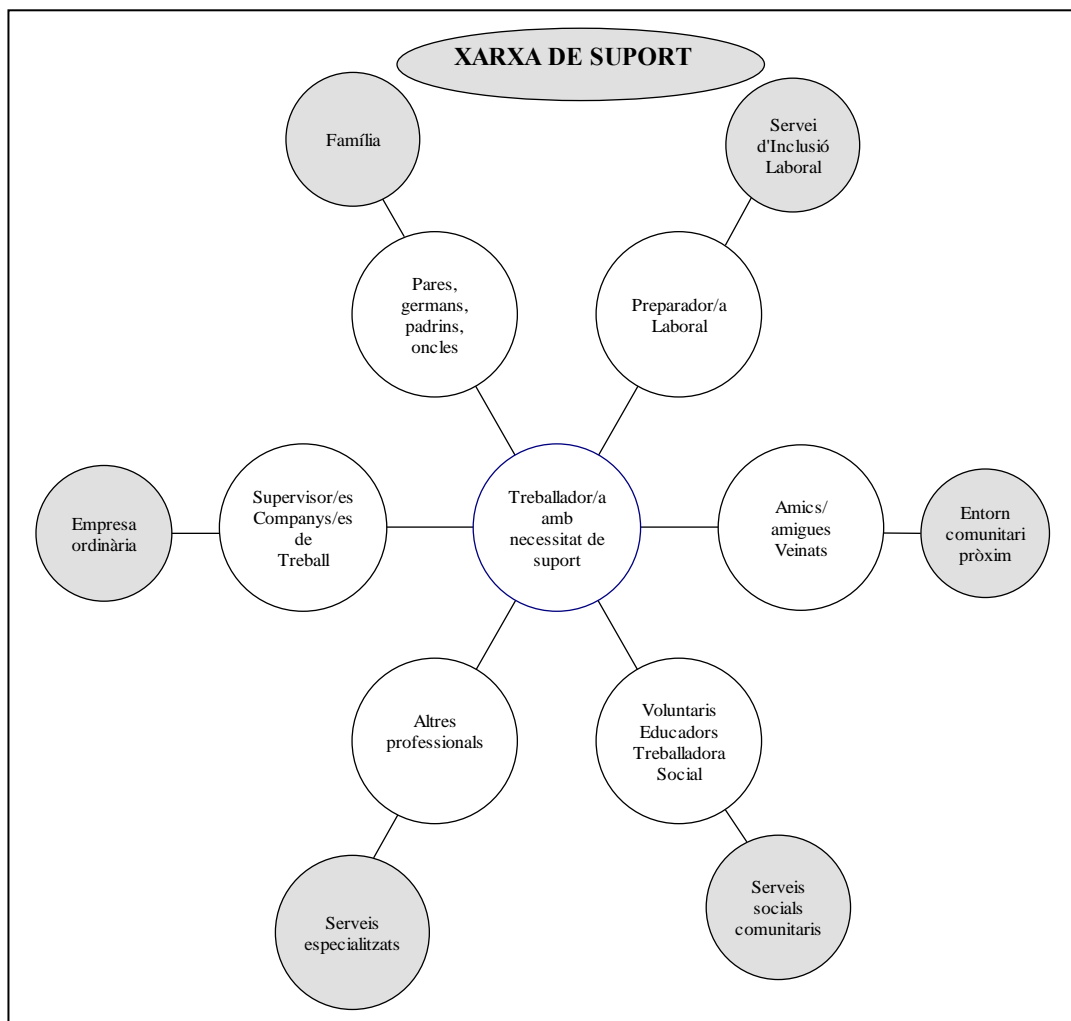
XARXA DE SUPORT

Família

Servei d'Inclusió Laboral

Pares, germans, padrins, oncles

Preparador/a Laboral

Empresa ordinària

Supervisor/es Companys/es de Treball

Treballador/a amb necessitat de suport

Amics/ amigues Veinats

Entorn comunitari pròxim

Altres professionals

Voluntaris Educadors Treballadora Social

Serveis especialitzats

Serveis socials comunitaris